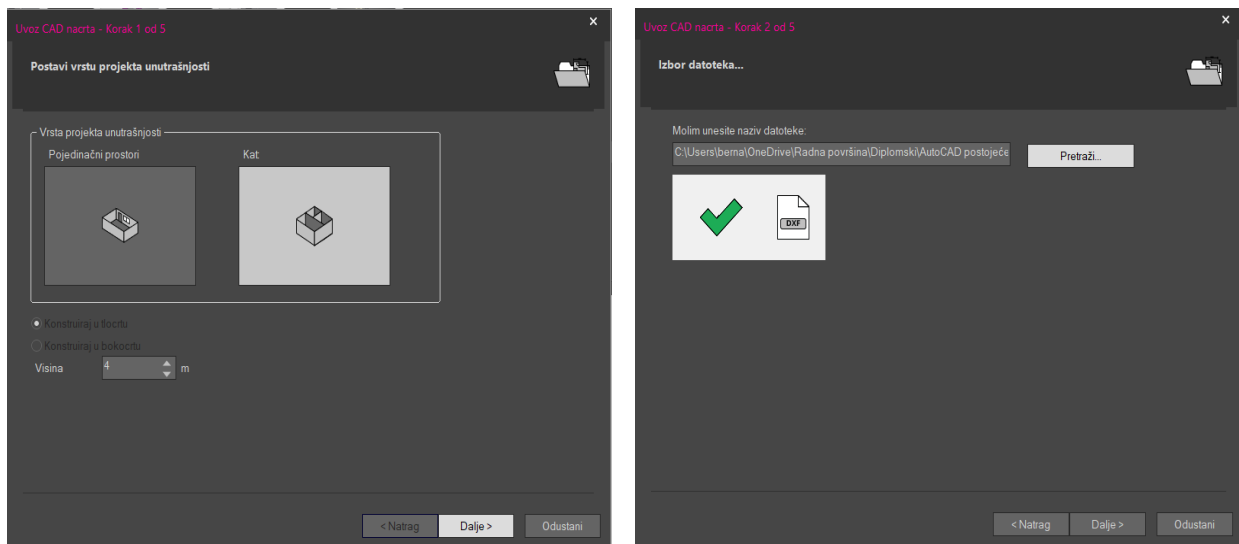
Uvoz CAD nacrta - Korak 1 od 5

×

Postavi vrstu projekta unutrašnjosti

Vrsta projekta unutrašnjosti

Pojedinačni prostori

Kat

Konstruiraj u tlocrtu

Konstruiraj u bokocrtu

Visina 4 m

< Natrag

Dalje >

Odustani

Uvoz CAD nacrta - Korak 2 od 5

×

Izbor datoteka...

Molim unesite naziv datoteke:

C:\Users\berna\OneDrive\Radna površina\Diplomski\AutoCAD postojeće

Pretraži...

DXF

< Natrag

Dalje >

Odustani